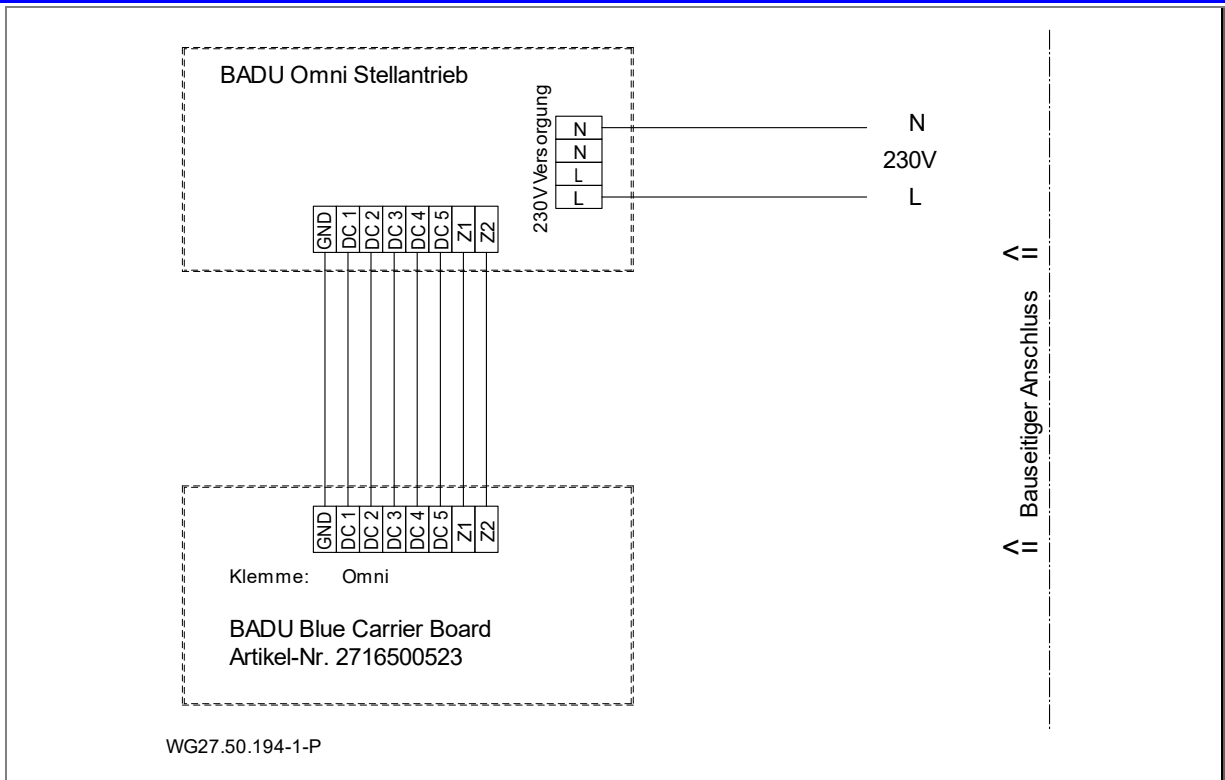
BADU Omni Stellantrieb

230V Versorgung

N
N
L
L

N
230V
L

GND
DC 1
DC 2
DC 3
DC 4
DC 5
Z1
Z2

<= Bauseitiger Anschluss =>

GND
DC 1
DC 2
DC 3
DC 4
DC 5
Z1
Z2

Klemme: Omni

BADU Blue Carrier Board
Artikel-Nr. 2716500523

WG27.50.194-1-P